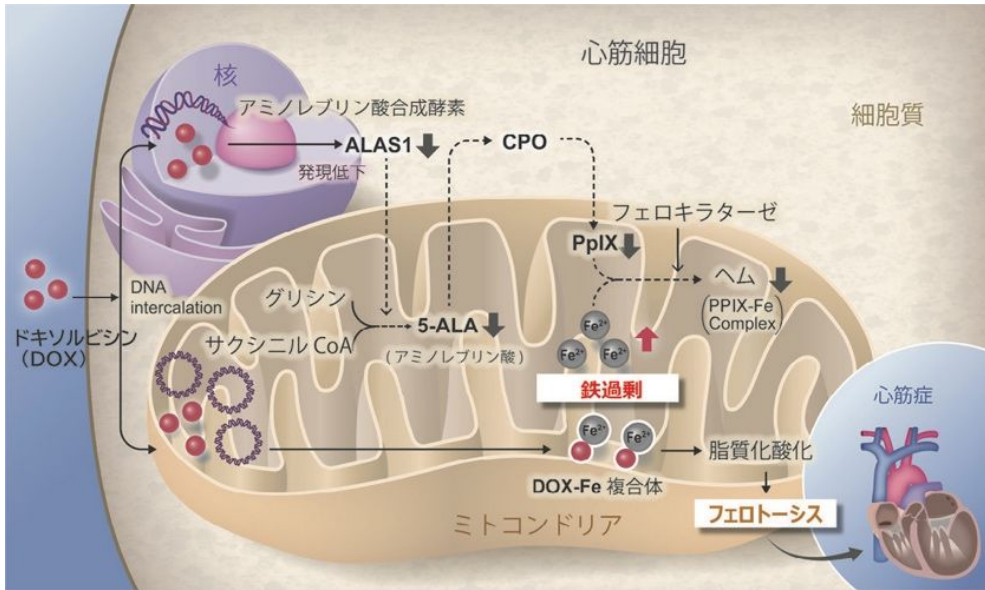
心筋細胞

細胞質

核

アミノレブリン酸合成酵素

ALAS1

発現低下

CPO

フェロキラターゼ

PpIX

ヘム

(PPIX-Fe Complex)

ドキソルビシン (DOX)

DNA intercalation

グリシン

サクシニル CoA

5-ALA

(アミノレブリン酸)

$Fe^{2+}$

$Fe^{2+}$

$Fe^{2+}$

鉄過剰

$Fe^{2+}$

$Fe^{2+}$

脂質化酸化

DOX-Fe 複合体

フェロトーシス

ミトコンドリア

心筋症